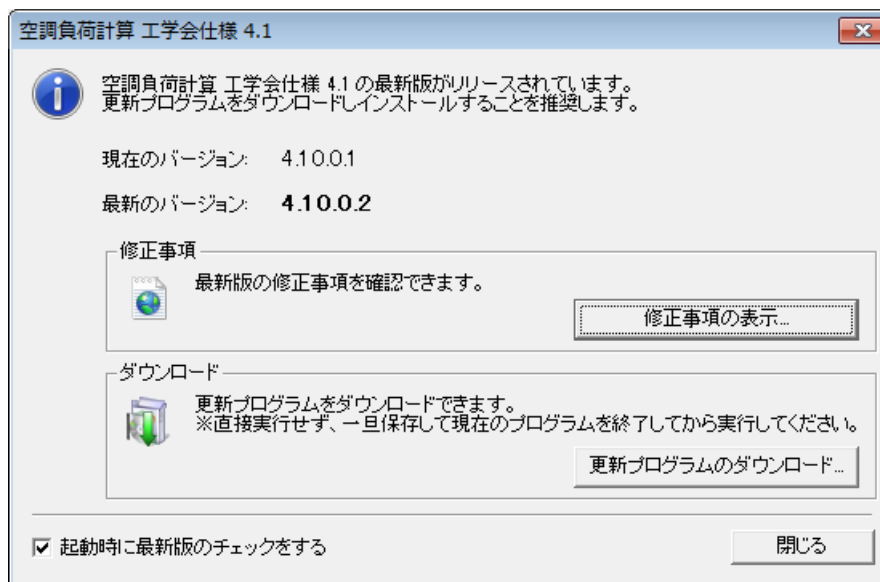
空調負荷計算 工学会仕様 4.1

空調負荷計算 工学会仕様 4.1 の最新版がリリースされています。
更新プログラムをダウンロードしインストールすることを推奨します。

現在のバージョン: 4.1.0.0.1

最新のバージョン: **4.1.0.0.2**

修正事項

最新版の修正事項を確認できます。

修正事項の表示...

ダウンロード

更新プログラムをダウンロードできます。
※直接実行せず、一旦保存して現在のプログラムを終了してから実行してください。

更新プログラムのダウンロード...

☑ 起動時に最新版のチェックをする

閉じる